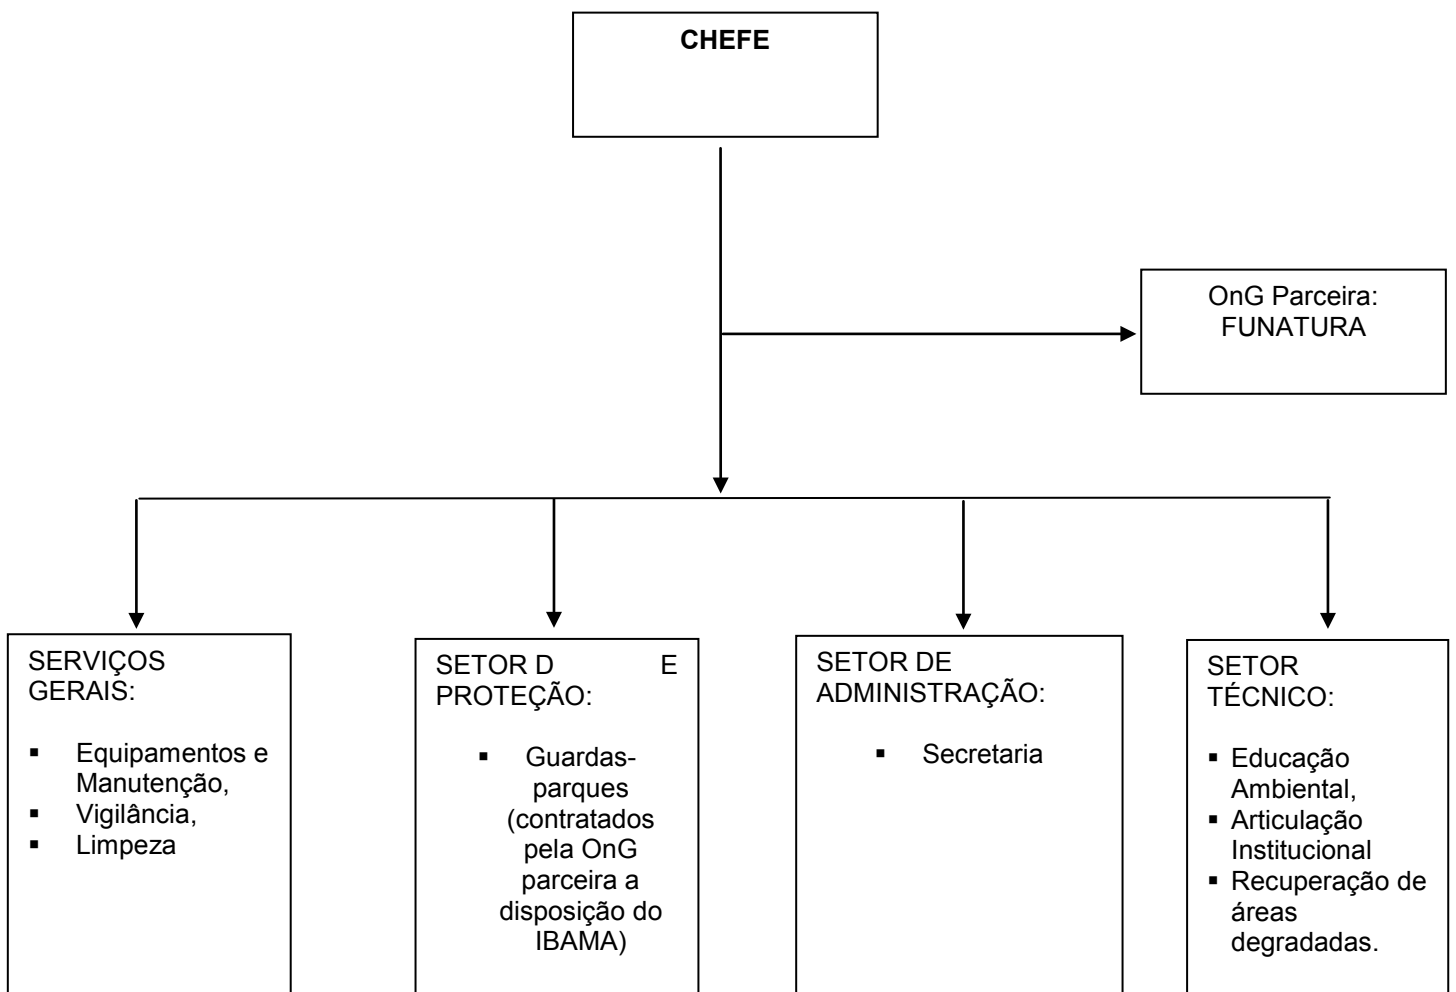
CHEFE

OnG Parceira: FUNATURA

SERVIÇOS GERAIS:

- Equipamentos e Manutenção,
- Vigilância,
- Limpeza

SETOR D E PROTEÇÃO:

- Guardas-parques (contratados pela OnG parceira a disposição do IBAMA)

SETOR DE ADMINISTRAÇÃO:

- Secretaria

SETOR TÉCNICO:

- Educação Ambiental,
- Articulação Institucional
- Recuperação de áreas degradadas.